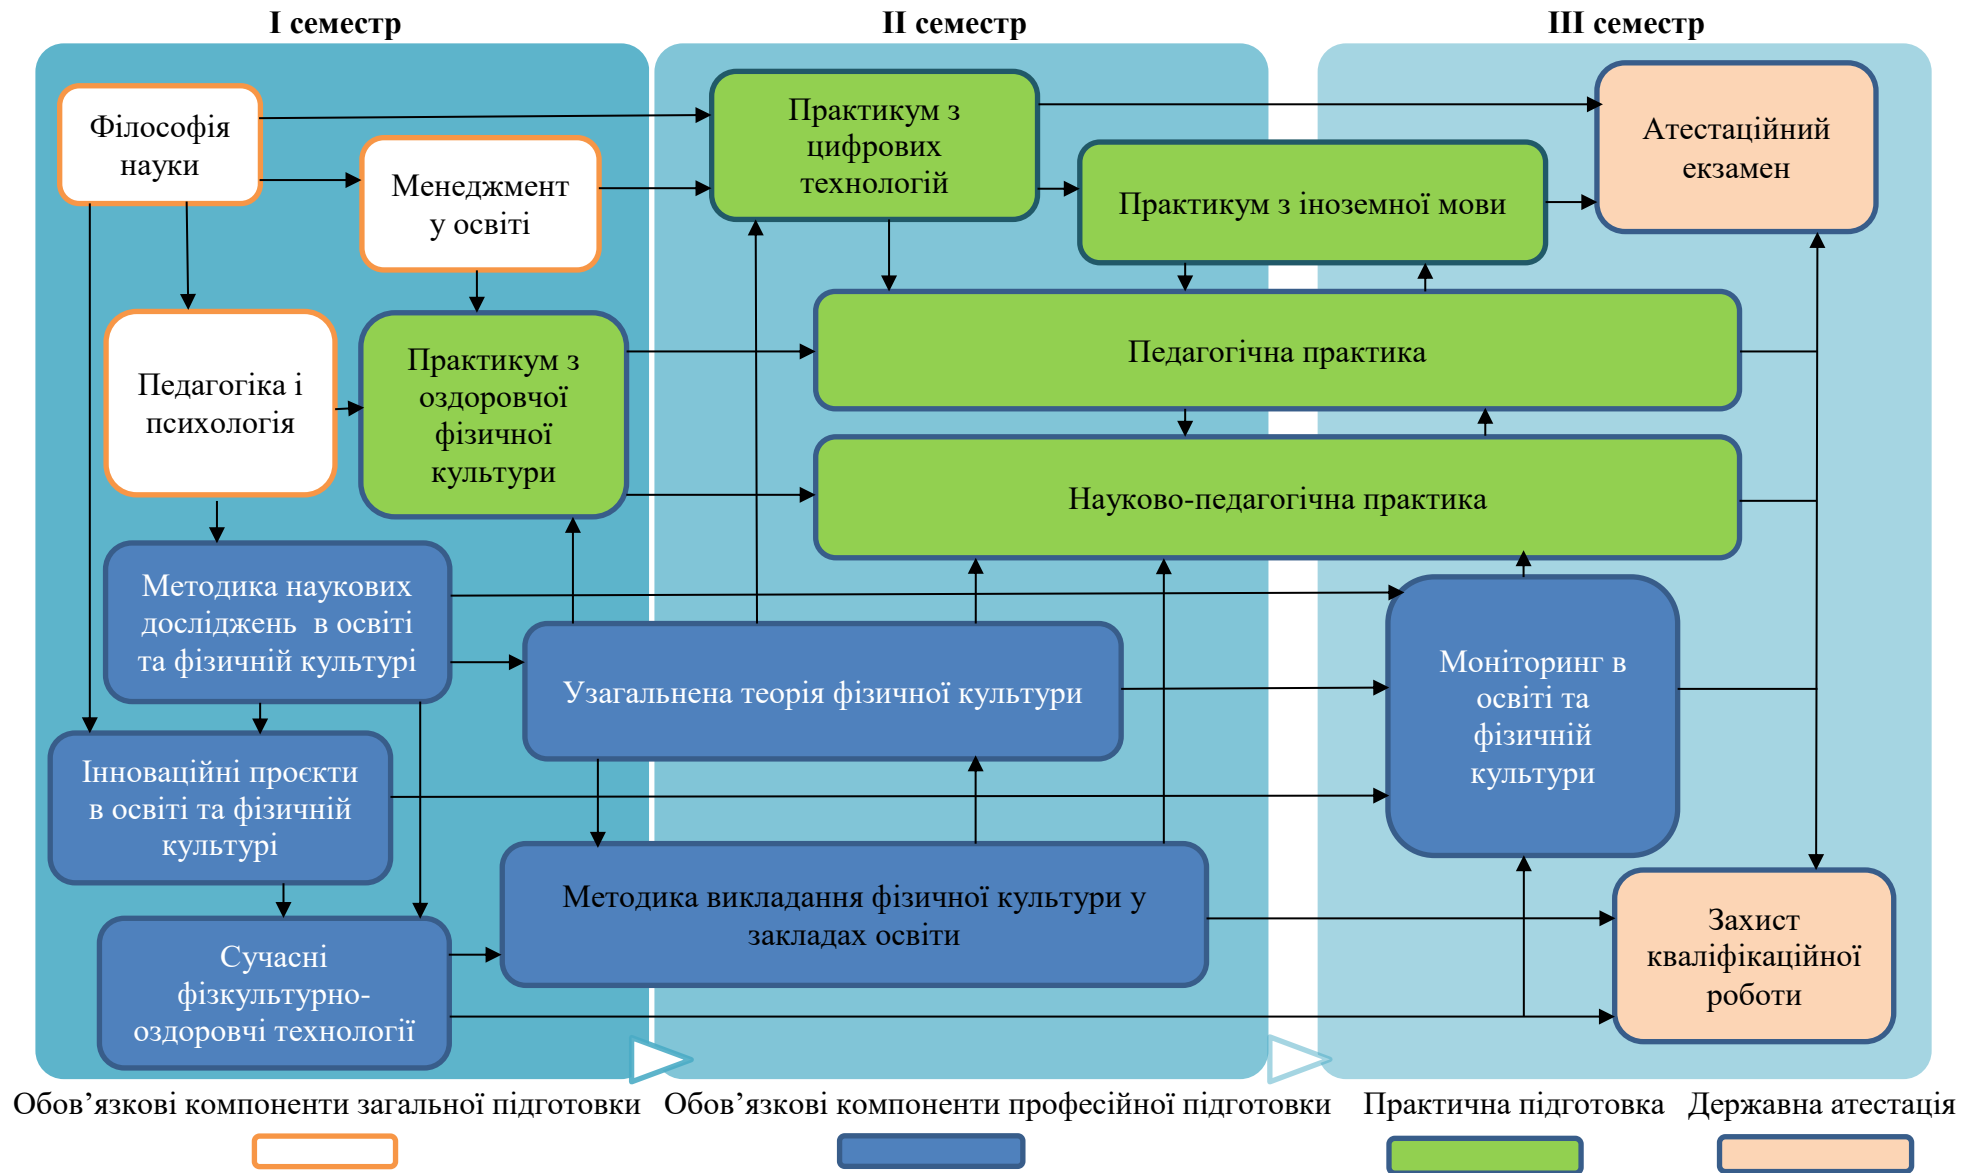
I семестр

II семестр

III семестр

Філософія науки

Менеджмент у освіті

Педагогіка і психологія

Практикум з оздоровчої фізичної культури

Методика наукових досліджень в освіті та фізичній культурі

Інноваційні проєкти в освіті та фізичній культурі

Сучасні фізкультурно-оздоровчі технології

Практикум з цифрових технологій

Практикум з іноземної мови

Педагогічна практика

Науково-педагогічна практика

Узагальнена теорія фізичної культури

Методика викладання фізичної культури у закладах освіти

Атестаційний екзамен

Моніторинг в освіті та фізичній культурі

Захист кваліфікаційної роботи

Обов’язкові компоненти загальної підготовки

Обов’язкові компоненти професійної підготовки

Практична підготовка

Державна атестація